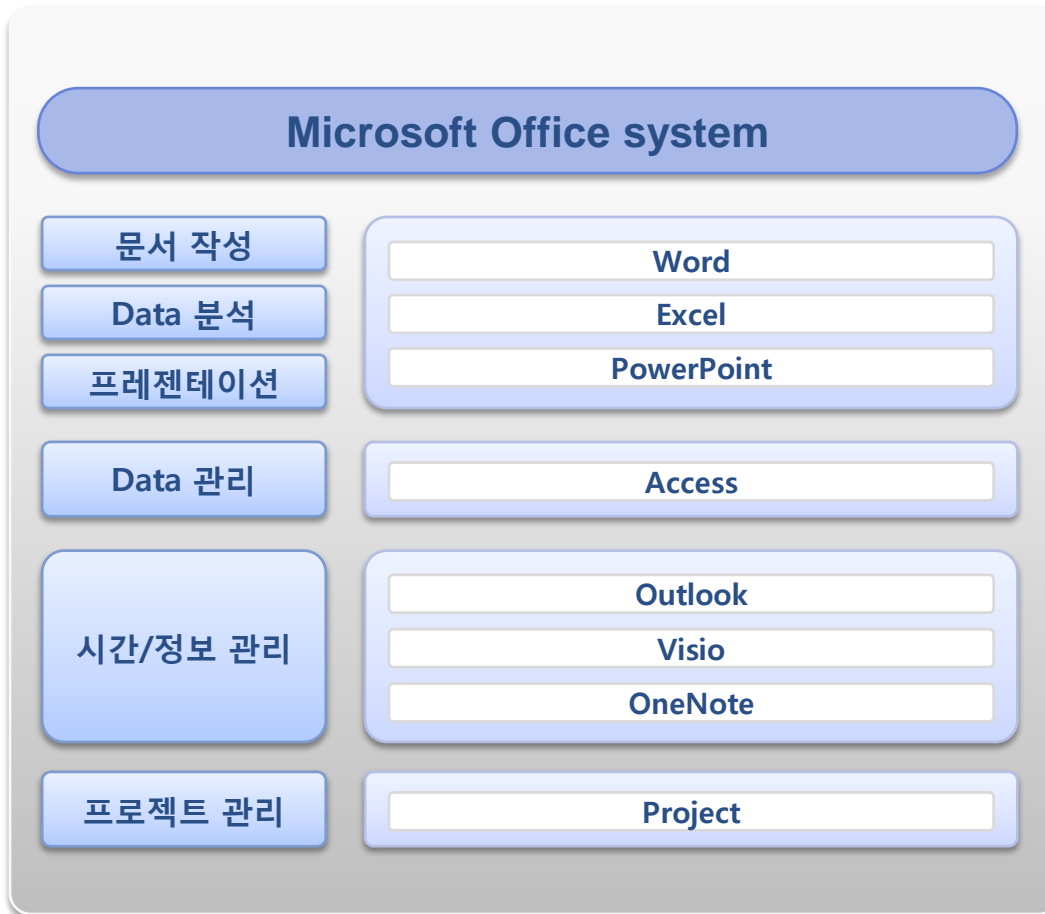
Microsoft Office system

| | |
|---|---|
| 문서 작성 | Word |
| Data 분석 | Excel |
| 프레젠테이션 | PowerPoint |
| Data 관리 | Access |
| 시간/정보 관리 | Outlook |
| | Visio |
| | OneNote |
| 프로젝트 관리 | Project |